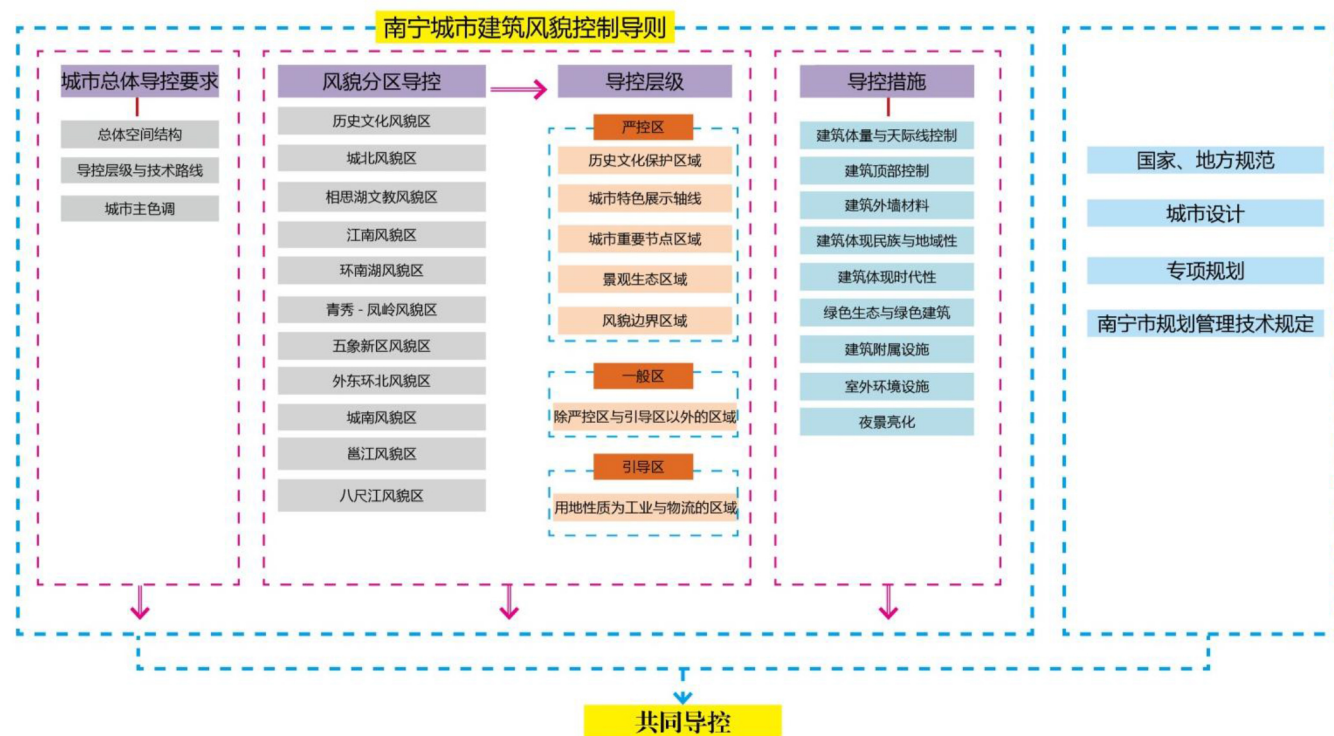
南宁城市建筑风貌控制导则

城市总体导控要求

总体空间结构

导控层级与技术路线

城市主色调

风貌分区导控

历史文化风貌区

城北风貌区

相思湖文教风貌区

江南风貌区

环南湖风貌区

青秀 - 凤岭风貌区

五象新区风貌区

外东环北风貌区

城南风貌区

邕江风貌区

八尺江风貌区

导控层级

严控区

历史文化保护区域

城市特色展示轴线

城市重要节点区域

景观生态区域

风貌边界区域

一般区

除严控区与引导区以外的区域

引导区

用地性质为工业与物流的区域

导控措施

建筑体量与天际线控制

建筑顶部控制

建筑外墙材料

建筑体现民族与地域性

建筑体现时代性

绿色生态与绿色建筑

建筑附属设施

室外环境设施

夜景亮化

国家、地方规范

城市设计

专项规划

南宁市规划管理技术规定

共同导控